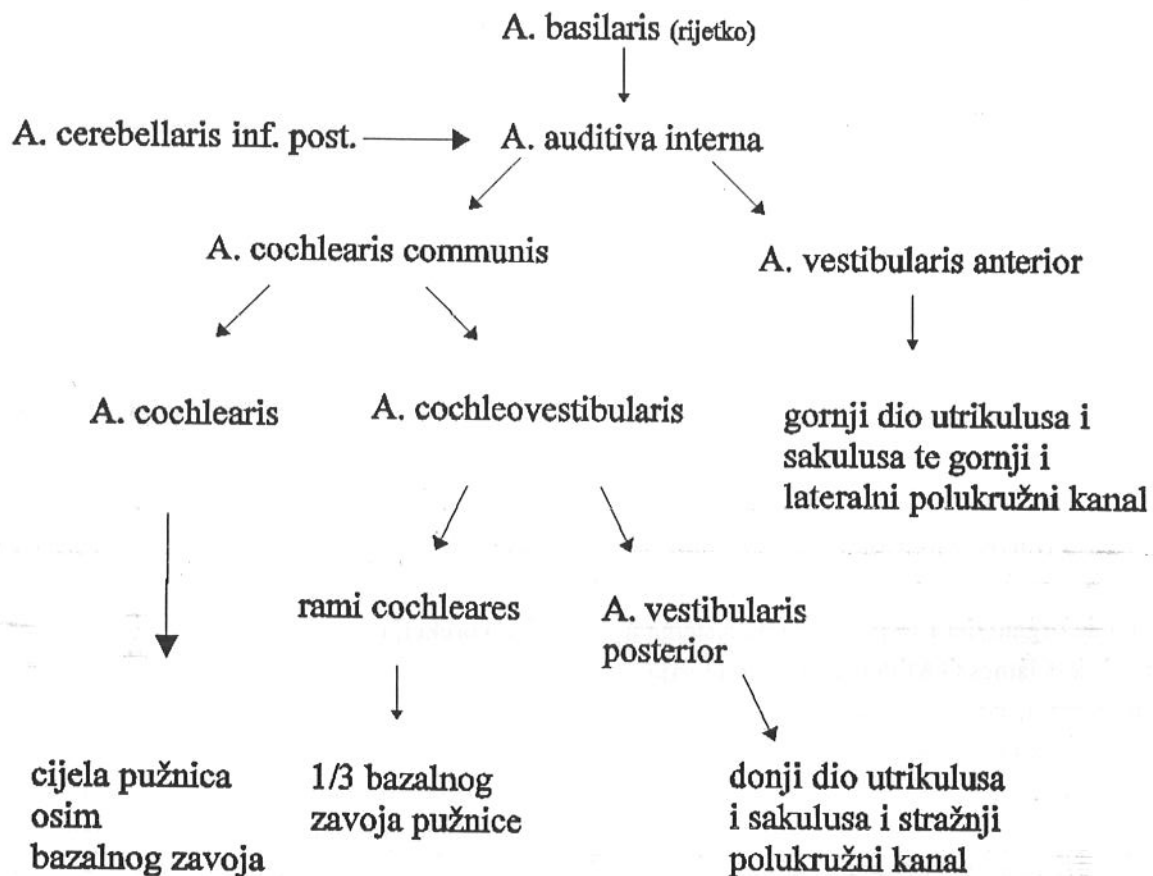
A. basilaris (rijetko)

A. cerebellaris inf. post.

A. auditiva interna

A. cochlearis communis

A. vestibularis anterior

A. cochlearis

A. cochleovestibularis

gornji dio utrikulusa i sakulusa te gornji i lateralni polukružni kanal

rami cochleares

A. vestibularis posterior

cijela pužnica osim bazalnog zavoja

1/3 bazalnog zavoja pužnice

donji dio utrikulusa i sakulusa i stražnji polukružni kanal